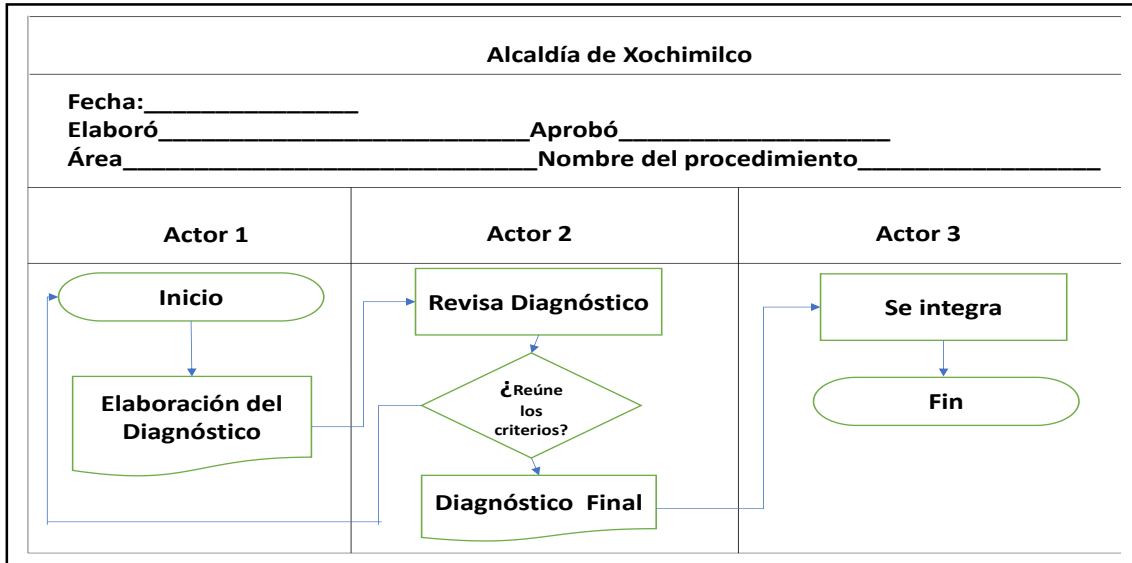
Alcaldía de Xochimilco

Fecha:_______________
Elaboró___________________________Aprobó____________________
Área_______________________________Nombre del procedimiento__________________

| Actor 1 | Actor 2 | Actor 3 |
|---|---|---|
| Inicio | Revisa Diagnóstico | Se integra |
| Elaboración del Diagnóstico | ¿Reúne los criterios? | Fin |
| | Diagnóstico Final | |